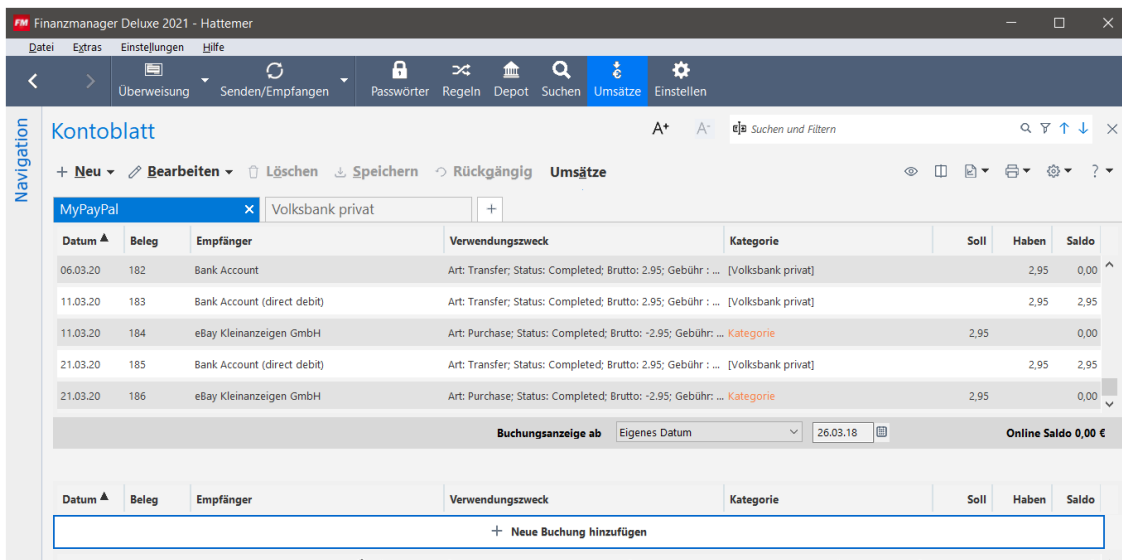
FM Finanzmanager Deluxe 2021 - Hattemer

Datei Extras Einstellungen Hilfe

Überweisung Senden/Empfangen Passwörter Regeln Depot Suchen Umsätze Einstellen

Navigation

Kontoblatt

A+ A-

Suchen und Filtern

+ Neu Bearbeiten Löschen Speichern Rückgängig Umsätze

? 

MyPayPal × Volksbank privat +

| Datum ▲ | Beleg | Empfänger | Verwendungszweck | Kategorie | Soll | Haben | Saldo |
|---|---|---|---|---|---|---|---|
| 06.03.20 | 182 | Bank Account | Art: Transfer; Status: Completed; Brutto: 2.95; Gebühr : ... | [Volksbank privat] | | 2,95 | 0,00 |
| 11.03.20 | 183 | Bank Account (direct debit) | Art: Transfer; Status: Completed; Brutto: 2.95; Gebühr : ... | [Volksbank privat] | | 2,95 | 2,95 |
| 11.03.20 | 184 | eBay Kleinanzeigen GmbH | Art: Purchase; Status: Completed; Brutto: -2.95; Gebühr: ... | Kategorie | 2,95 | | 0,00 |
| 21.03.20 | 185 | Bank Account (direct debit) | Art: Transfer; Status: Completed; Brutto: 2.95; Gebühr : ... | [Volksbank privat] | | 2,95 | 2,95 |
| 21.03.20 | 186 | eBay Kleinanzeigen GmbH | Art: Purchase; Status: Completed; Brutto: -2.95; Gebühr: ... | Kategorie | 2,95 | | 0,00 |

Buchungsanzeige ab Eigenes Datum 26.03.18 Online Saldo 0,00 €

| Datum ▲ | Beleg | Empfänger | Verwendungszweck | Kategorie | Soll | Haben | Saldo |
|---|---|---|---|---|---|---|---|

+ Neue Buchung hinzufügen